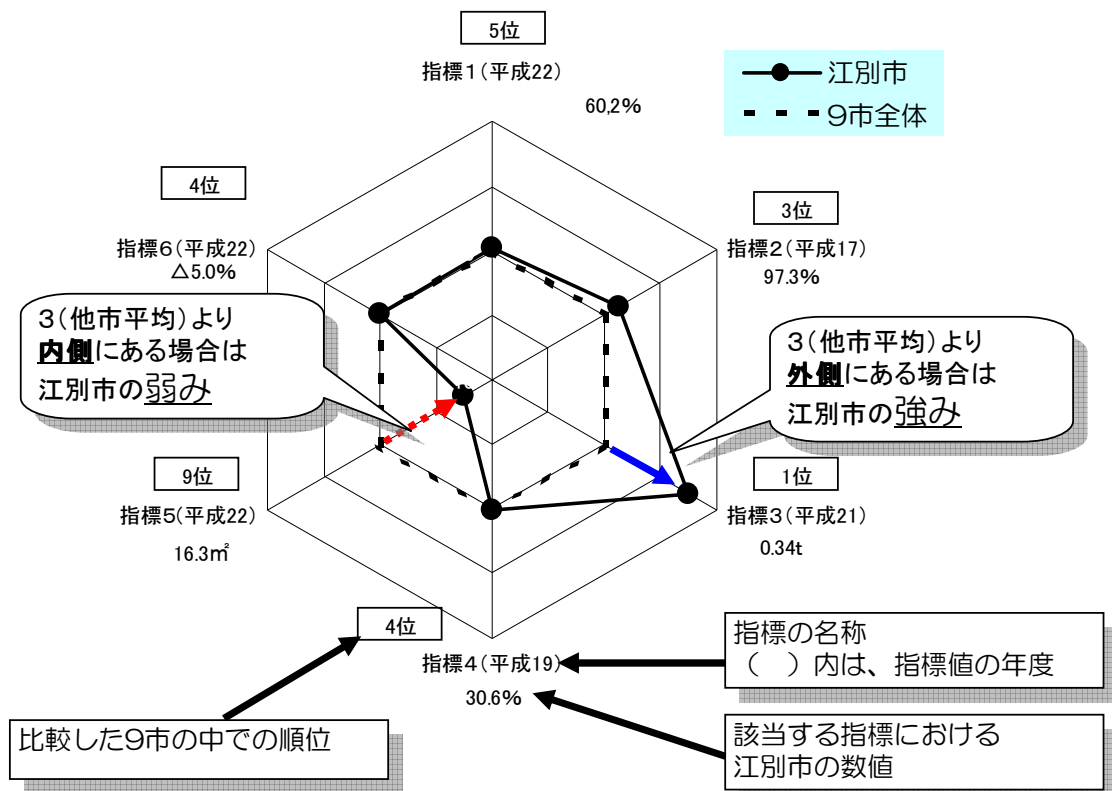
5位

指標1（平成22）

60.2%

江別市

9市全体

4位

指標6（平成22）
△5.0%

3位

指標2（平成17）
97.3%

3（他市平均）より
**内側**にある場合は
江別市の弱み

3（他市平均）より
**外側**にある場合は
江別市の強み

9位

指標5（平成22）

16.3㎡

1位

指標3（平成21）

0.34t

4位

指標4（平成19）

30.6%

指標の名称
（　）内は、指標値の年度

比較した9市の中での順位

該当する指標における
江別市の数値